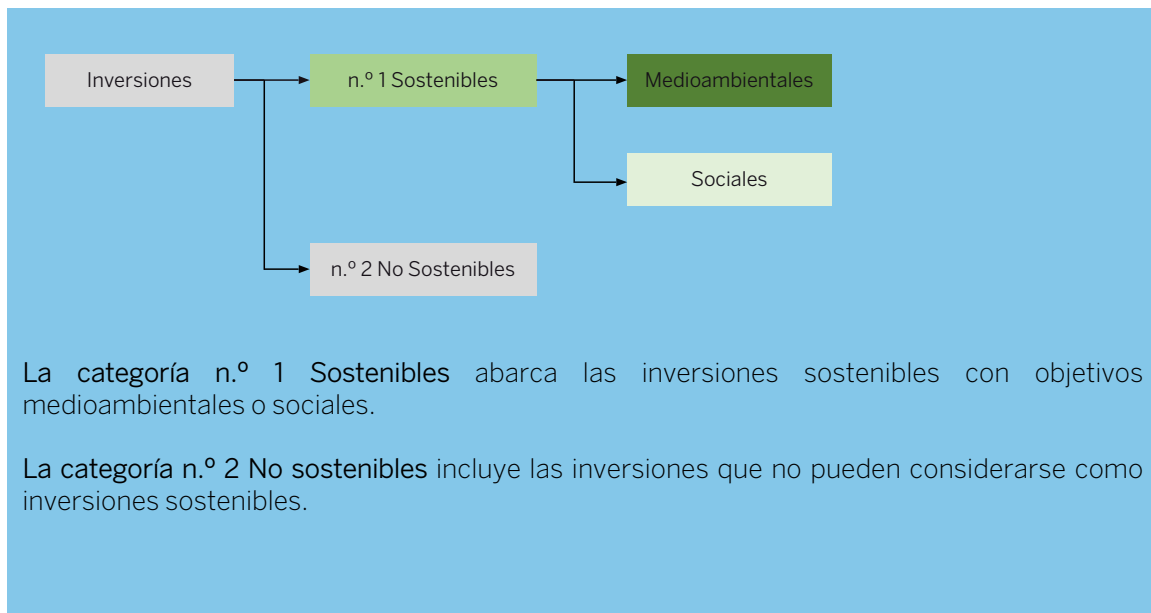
Inversiones

n.º 1 Sostenibles

Medioambientales

Sociales

n.º 2 No Sostenibles

La categoría n.º 1 Sostenibles abarca las inversiones sostenibles con objetivos medioambientales o sociales.

La categoría n.º 2 No sostenibles incluye las inversiones que no pueden considerarse como inversiones sostenibles.